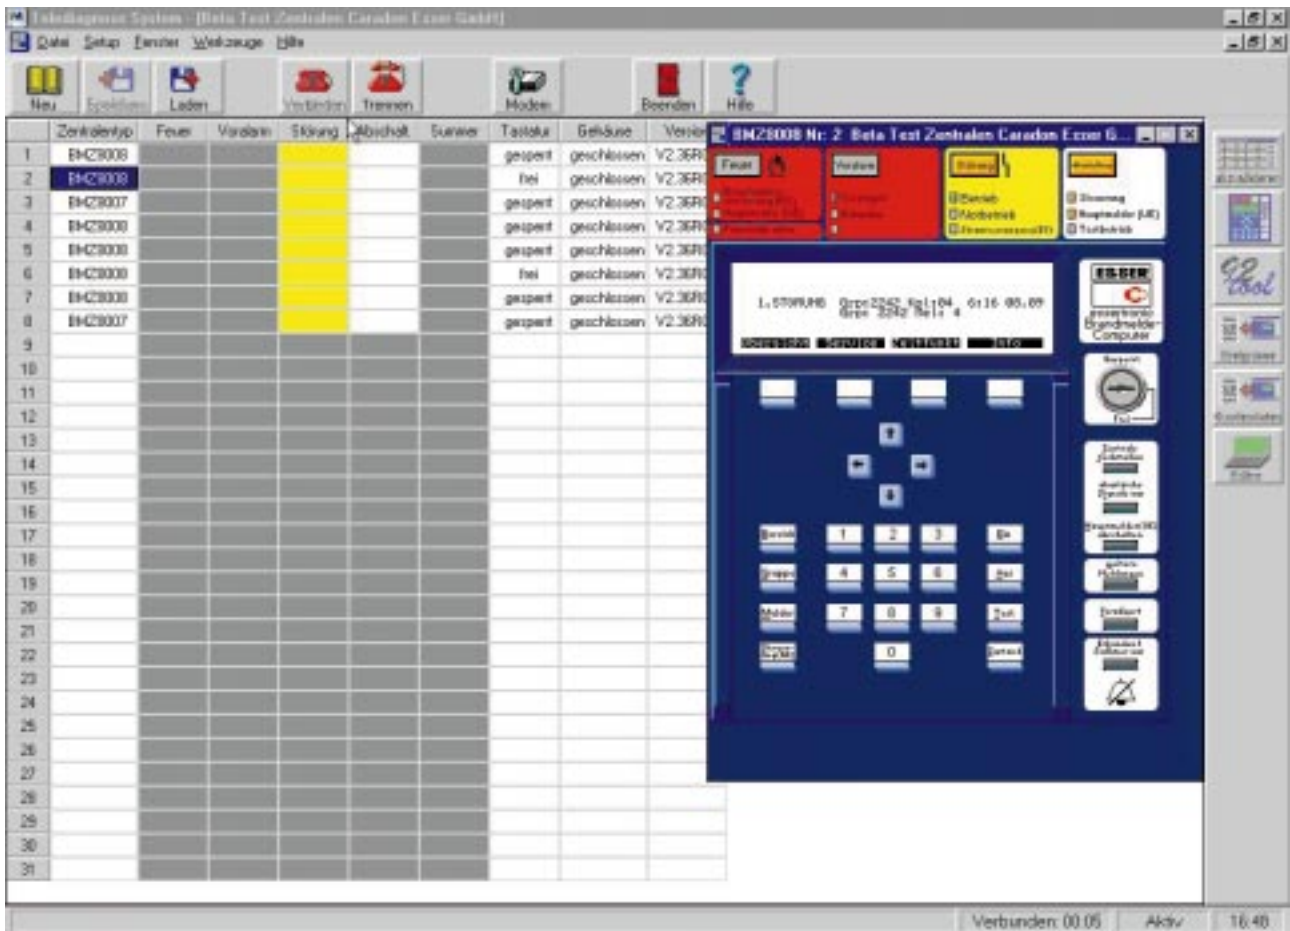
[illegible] System - [Beta Test Zentralen Caradon Esser GmbH]

Datei Setup Fenster Werkzeuge Hilfe

Neu Speichern Laden Verbinden Trennen Modem Beenden Hilfe

| | Zentralentyp | Feuer | Voralarm | Störung | Abschalt. | Summer | Tastatur | Gehäuse | Version |
|---|---|---|---|---|---|---|---|---|---|
| 1 | BMZ8008 | | | | | | gesperrt | geschlossen | V2.36R |
| 2 | BMZ8008 | | | | | | frei | geschlossen | V2.36R |
| 3 | BMZ8007 | | | | | | gesperrt | geschlossen | V2.36R |
| 4 | BMZ8008 | | | | | | gesperrt | geschlossen | V2.36R |
| 5 | BMZ8008 | | | | | | gesperrt | geschlossen | V2.36R |
| 6 | BMZ8008 | | | | | | frei | geschlossen | V2.36R |
| 7 | BMZ8008 | | | | | | gesperrt | geschlossen | V2.36R |
| 8 | BMZ8007 | | | | | | gesperrt | geschlossen | V2.36R |
| 9 | | | | | | | | | |
| 10 | | | | | | | | | |
| 11 | | | | | | | | | |
| 12 | | | | | | | | | |
| 13 | | | | | | | | | |
| 14 | | | | | | | | | |
| 15 | | | | | | | | | |
| 16 | | | | | | | | | |
| 17 | | | | | | | | | |
| 18 | | | | | | | | | |
| 19 | | | | | | | | | |
| 20 | | | | | | | | | |
| 21 | | | | | | | | | |
| 22 | | | | | | | | | |
| 23 | | | | | | | | | |
| 24 | | | | | | | | | |
| 25 | | | | | | | | | |
| 26 | | | | | | | | | |
| 27 | | | | | | | | | |
| 28 | | | | | | | | | |
| 29 | | | | | | | | | |
| 30 | | | | | | | | | |
| 31 | | | | | | | | | |

BMZ8008 Nr. 2 Beta Test Zentralen Caradon Esser G...

Feuer Voralarm Störung Abschaltung

Betrieb Notbetrieb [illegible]

Steuerung Ringmelder (UE) Testbetrieb

1.STÖRUNG Grp: 2242 Mel: 4 6:16 08.09

ESSER Brandmelder-Computer

1 2 3 4 5 6 7 8 9 0

Verbunden: 00:05 Aktiv 16:48